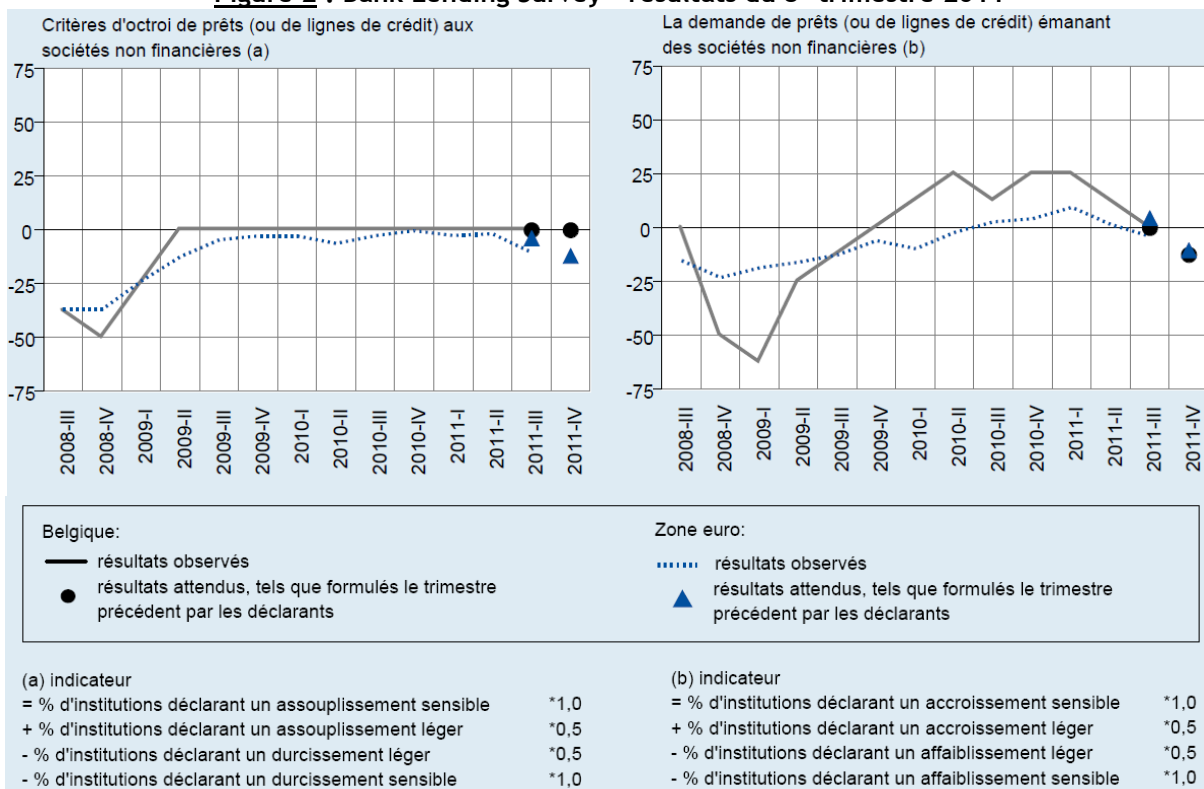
Figure 2 : Bank Lending Survey – résultats du 3e trimestre 2011

Critères d'octroi de prêts (ou de lignes de crédit) aux sociétés non financières (a)

75
50
25
0
-25
-50
-75

2008-III 2008-IV 2009-I 2009-II 2009-III 2009-IV 2010-I 2010-II 2010-III 2010-IV 2011-I 2011-II 2011-III 2011-IV

La demande de prêts (ou de lignes de crédit) émanant des sociétés non financières (b)

75
50
25
0
-25
-50
-75

2008-III 2008-IV 2009-I 2009-II 2009-III 2009-IV 2010-I 2010-II 2010-III 2010-IV 2011-I 2011-II 2011-III 2011-IV

Belgique:
résultats observés
résultats attendus, tels que formulés le trimestre précédent par les déclarants

Zone euro:
résultats observés
résultats attendus, tels que formulés le trimestre précédent par les déclarants

(a) indicateur
= % d'institutions déclarant un assouplissement sensible *1,0
+ % d'institutions déclarant un assouplissement léger *0,5
- % d'institutions déclarant un durcissement léger *0,5
- % d'institutions déclarant un durcissement sensible *1,0

(b) indicateur
= % d'institutions déclarant un accroissement sensible *1,0
+ % d'institutions déclarant un accroissement léger *0,5
- % d'institutions déclarant un affaiblissement léger *0,5
- % d'institutions déclarant un affaiblissement sensible *1,0